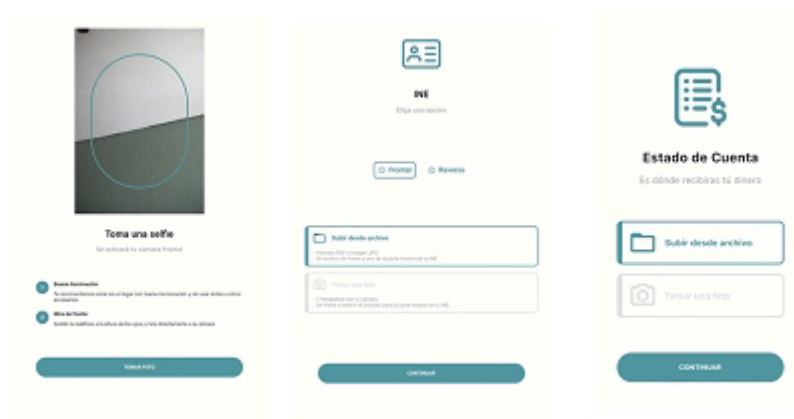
Toma una selfie

Se activará tu cámara frontal

Buena iluminación

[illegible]

Altura del rostro

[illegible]

TOMAR FOTO

INE

Elige una opción

Frontal

Reverso

Subir desde archivo

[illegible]

Tomar una foto

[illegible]

CONTINUAR

Estado de Cuenta

Es dónde recibirás tu dinero

Subir desde archivo

Tomar una foto

CONTINUAR